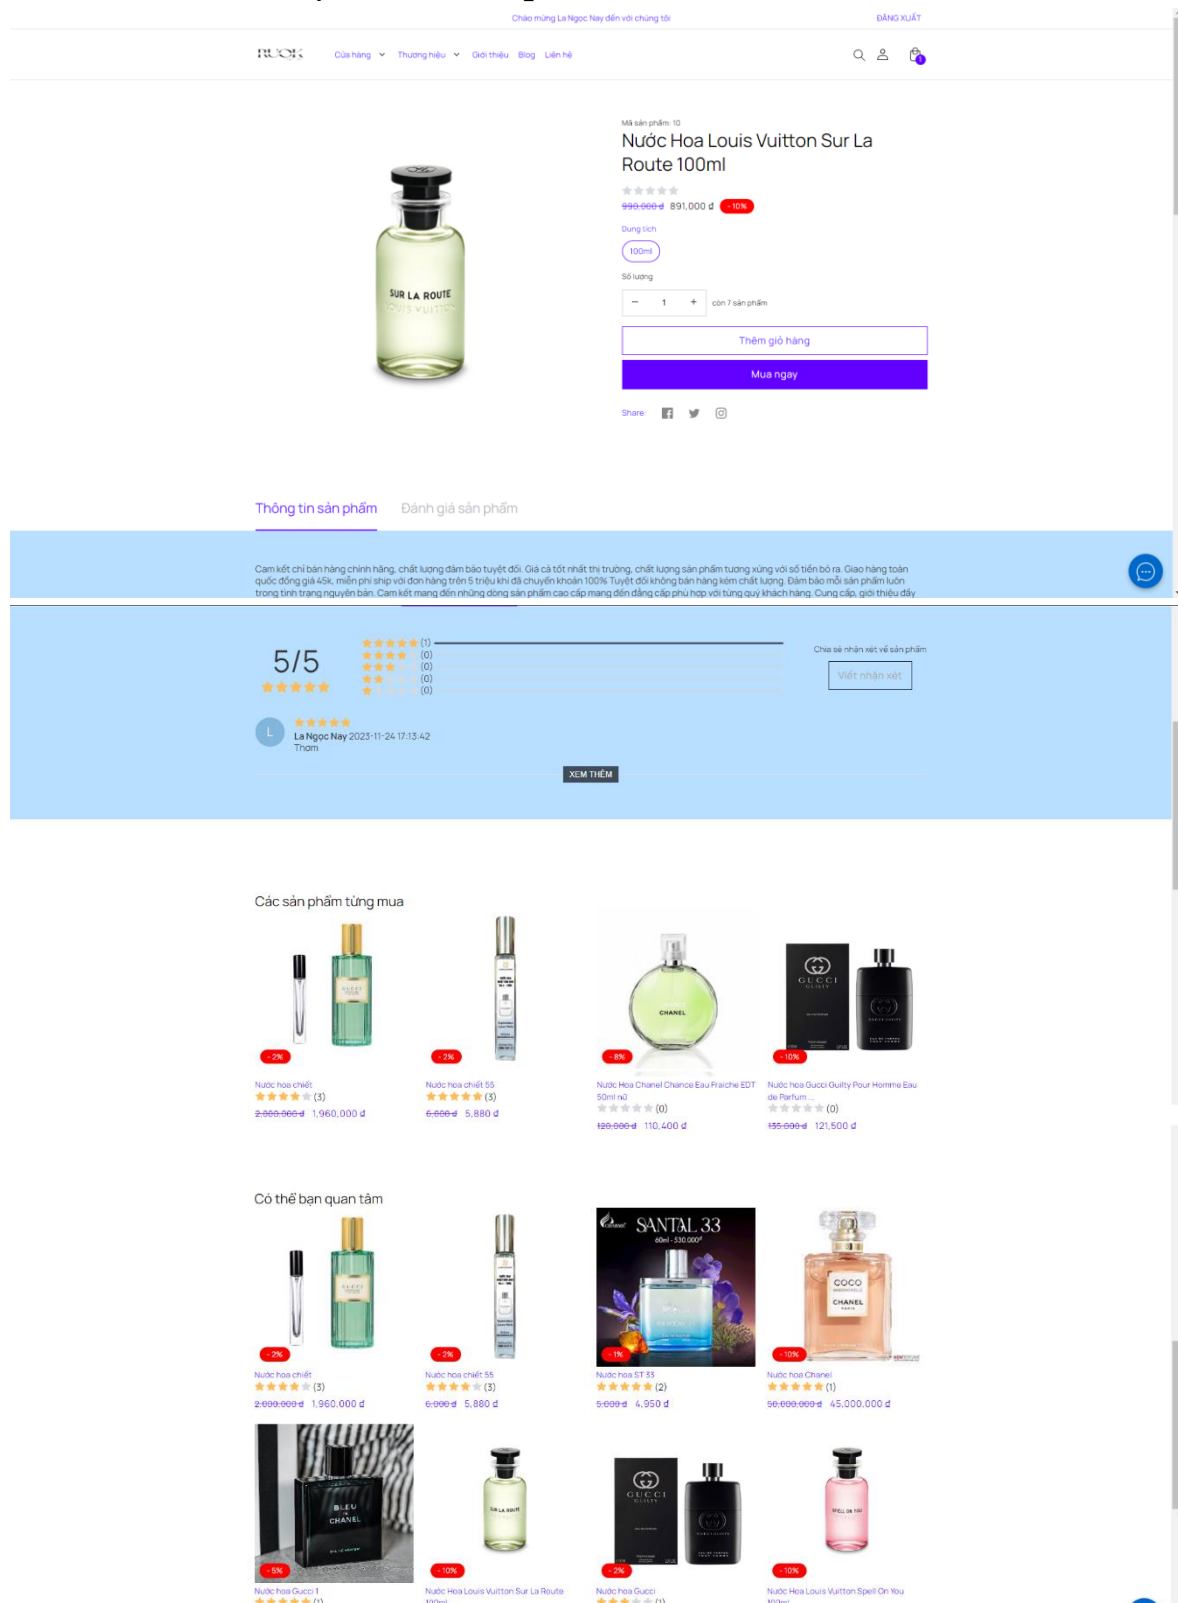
Chào mừng La Ngọc Nay đến với chúng tôi
ĐĂNG XUẤT

RUOK
Cửa hàng
Thương hiệu
Giới thiệu
Blog
Liên hệ

SUR LA ROUTE
LOUIS VUITTON

Mã sản phẩm: 10
Nước Hoa Louis Vuitton Sur La Route 100ml
990,000 đ 891,000 đ -10%
Dung tích
100ml
Số lượng
− 1 +
còn 7 sản phẩm
Thêm giỏ hàng
Mua ngay
Share

Thông tin sản phẩm
Đánh giá sản phẩm

Cam kết chỉ bán hàng chính hãng, chất lượng đảm bảo tuyệt đối. Giá cả tốt nhất thị trường, chất lượng sản phẩm tương xứng với số tiền bỏ ra. Giao hàng toàn quốc đồng giá 45k, miễn phí ship với đơn hàng trên 5 triệu khi đã chuyển khoản 100% Tuyệt đối không bán hàng kém chất lượng. Đảm bảo mỗi sản phẩm luôn trong tình trạng nguyên bản. Cam kết mang đến những dòng sản phẩm cao cấp mang đến đẳng cấp phù hợp với từng quý khách hàng. Cung cấp, giới thiệu đầy

5/5
(1)
(0)
(0)
(0)
(0)
Chia sẻ nhận xét về sản phẩm
Viết nhận xét
L
La Ngoc Nay 2023-11-24 17:13:42
Thơm
XEM THÊM

Các sản phẩm từng mua
-2%
Nước hoa chiết
(3)
2,000,000 đ 1,960,000 đ
-2%
Nước hoa chiết 55
(3)
6,000 đ 5,880 đ
-8%
Nước Hoa Chanel Chance Eau Fraiche EDT 50ml nữ
(0)
120,000 đ 110,400 đ
-10%
Nước hoa Gucci Guilty Pour Homme Eau de Parfum ...
(0)
135,000 đ 121,500 đ

Có thể bạn quan tâm
-2%
Nước hoa chiết
(3)
2,000,000 đ 1,960,000 đ
-2%
Nước hoa chiết 55
(3)
6,000 đ 5,880 đ
SANTAL 33
60ml - 530.000đ
-1%
Nước hoa ST 33
(2)
5,000 đ 4,950 đ
COCO
CHANEL
-10%
Nước hoa Chanel
(1)
50,000,000 đ 45,000,000 đ
BLEU CHANEL
-5%
Nước hoa Gucci 1
(1)
-10%
Nước Hoa Louis Vuitton Sur La Route 100ml
-2%
Nước hoa Gucci
(1)
-10%
Nước Hoa Louis Vuitton Spell On You 100ml